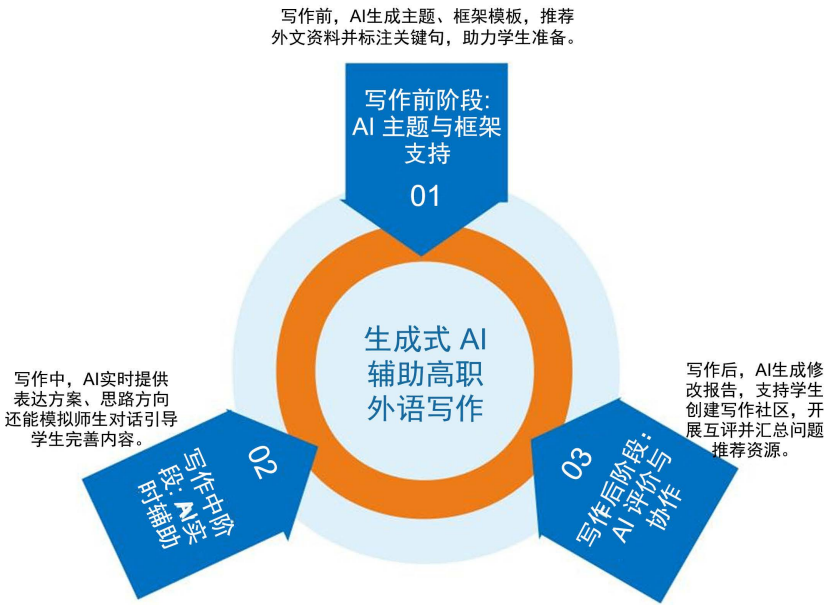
写作前，AI生成主题、框架模板，推荐外文资料并标注关键句，助力学生准备。

写作前阶段：AI 主题与框架支持

01

生成式 AI 辅助高职外语写作

写作中，AI实时提供表达方案、思路方向还能模拟师生对话引导学生完善内容。

02

写作中阶段：AI实时辅助

写作后，AI生成修改报告，支持学生创建写作社区，开展互评并汇总问题推荐资源。

03

写作后阶段：AI 评价与协作